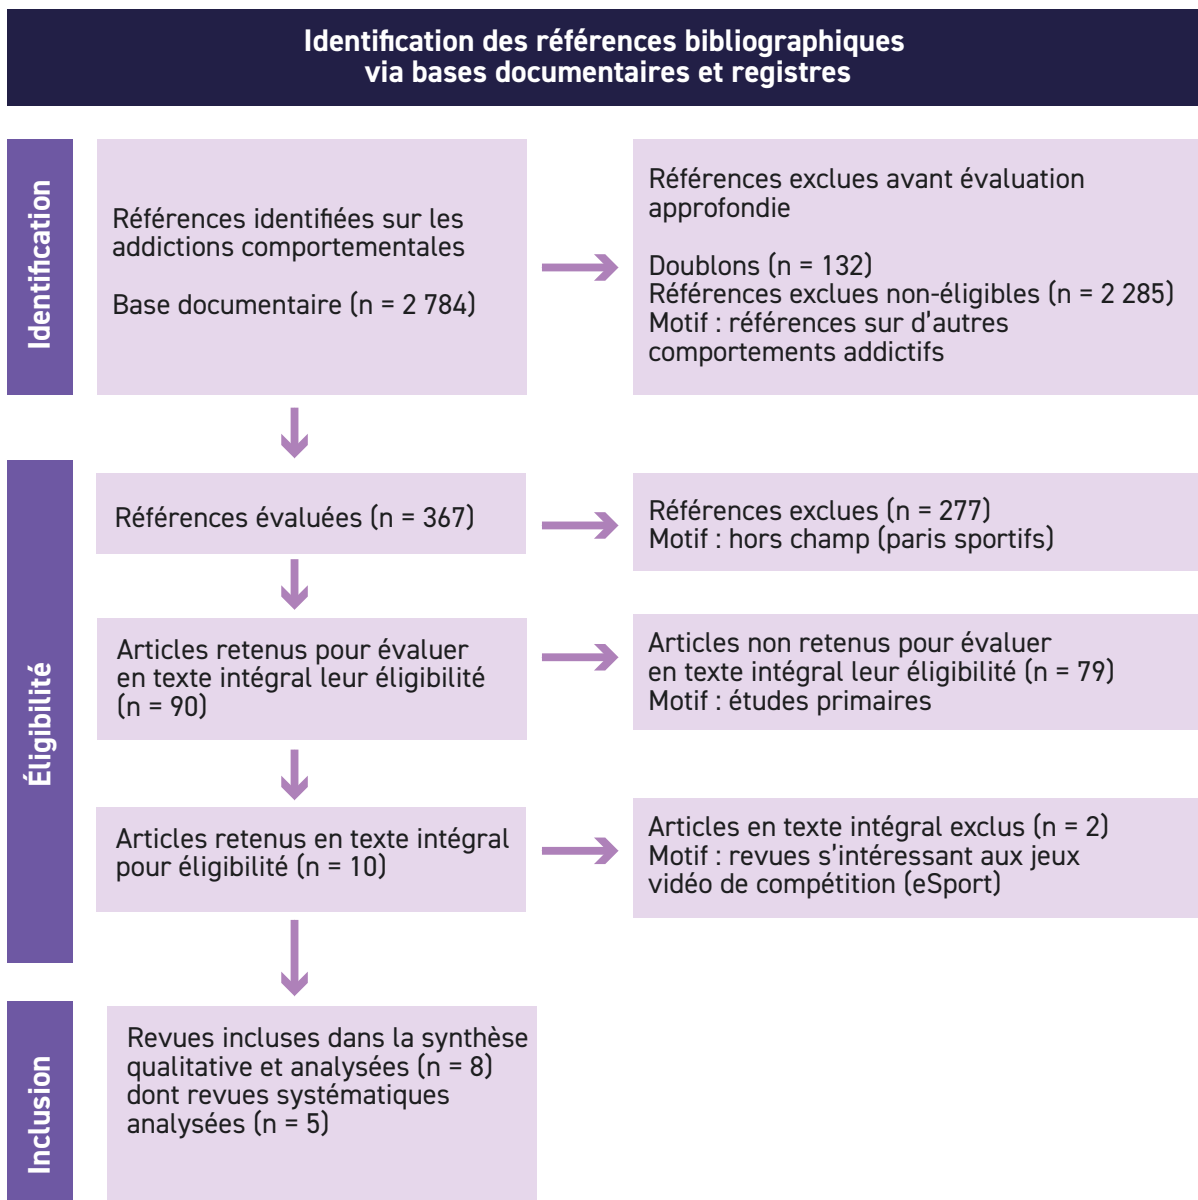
Identification des références bibliographiques via bases documentaires et registres

Identification

Références identifiées sur les addictions comportementales

Base documentaire (n = 2 784)

Références exclues avant évaluation approfondie

Doublons (n = 132)
Références exclues non-éligibles (n = 2 285)
Motif : références sur d'autres comportements addictifs

Éligibilité

Références évaluées (n = 367)

Références exclues (n = 277)
Motif : hors champ (paris sportifs)

Articles retenus pour évaluer en texte intégral leur éligibilité (n = 90)

Articles non retenus pour évaluer en texte intégral leur éligibilité (n = 79)
Motif : études primaires

Articles retenus en texte intégral pour éligibilité (n = 10)

Articles en texte intégral exclus (n = 2)
Motif : revues s'intéressant aux jeux vidéo de compétition (eSport)

Inclusion

Revues incluses dans la synthèse qualitative et analysées (n = 8) dont revues systématiques analysées (n = 5)